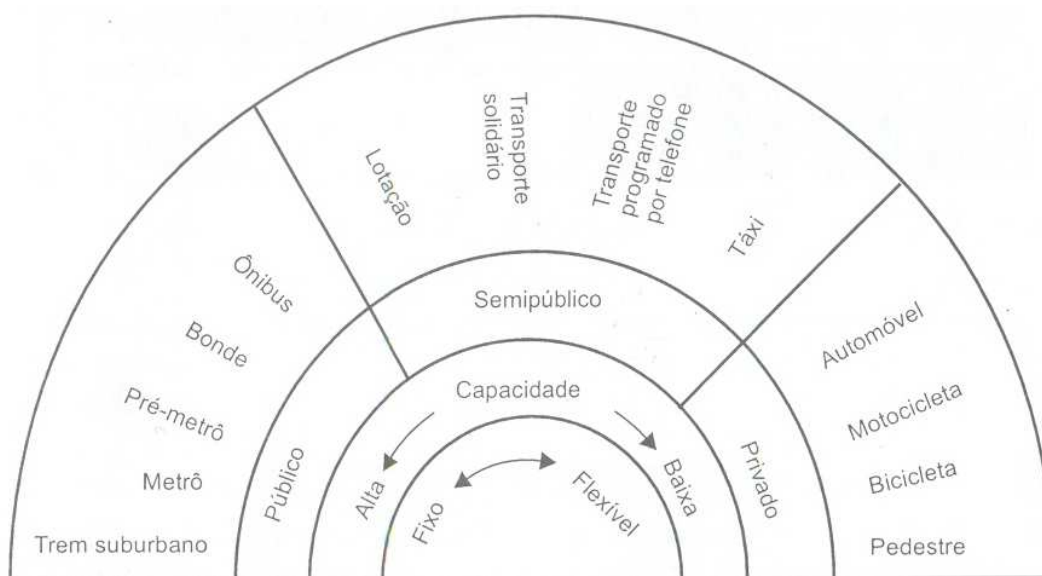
Lotação

Transporte solidário

Transporte programado por telefone

Táxi

Ônibus

Bonde

Pré-metrô

Metrô

Trem suburbano

Semipúblico

Automóvel

Motocicleta

Bicicleta

Pedestre

Público

Capacidade

Alta

Baixa

Privado

Fixo

Flexível